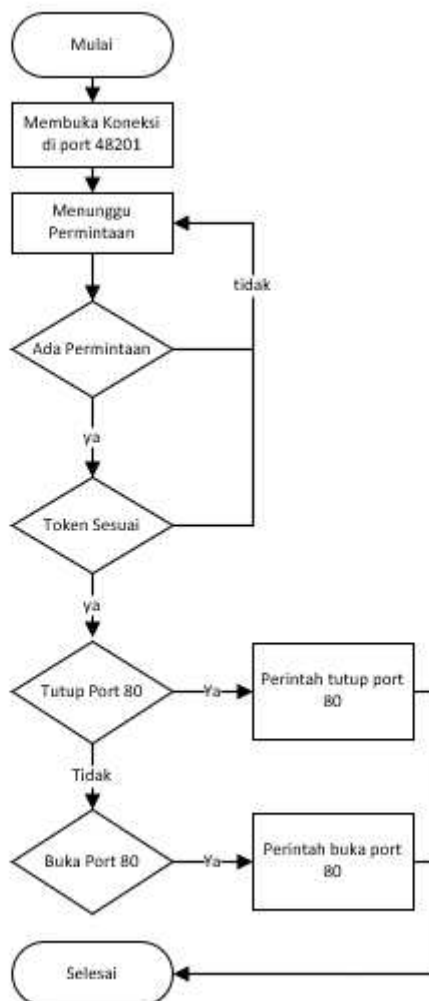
Mulai

Membuka Koneksi di port 48201

Menunggu Permintaan

tidak

Ada Permintaan

ya

Token Sesuai

ya

Tutup Port 80

Ya

Perintah tutup port 80

Tidak

Buka Port 80

Ya

Perintah buka port 80

Selesai